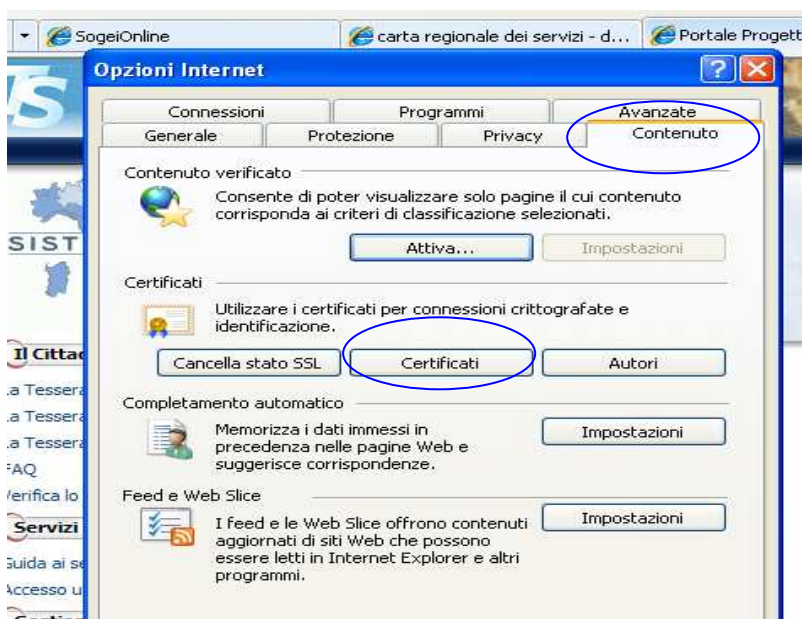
SogeiOnline
carta regionale dei servizi - d...
Portale Progett

Opzioni Internet

Connessioni
Programmi
Avanzate
Generale
Protezione
Privacy
Contenuto

Contenuto verificato

Consente di poter visualizzare solo pagine il cui contenuto corrisponda ai criteri di classificazione selezionati.

Attiva...
Impostazioni

Certificati

Utilizzare i certificati per connessioni crittografate e identificazione.

Cancella stato SSL
Certificati
Autori

Completamento automatico

Memorizza i dati immessi in precedenza nelle pagine Web e suggerisce corrispondenze.

Impostazioni

Feed e Web Slice

I feed e le Web Slice offrono contenuti aggiornati di siti Web che possono essere letti in Internet Explorer e altri programmi.

Impostazioni

SIST
Il Citta
.a Tessera
.a Tessera
.a Tessera
FAQ
/erifica lo
Servizi
Guida ai se
Accesso u